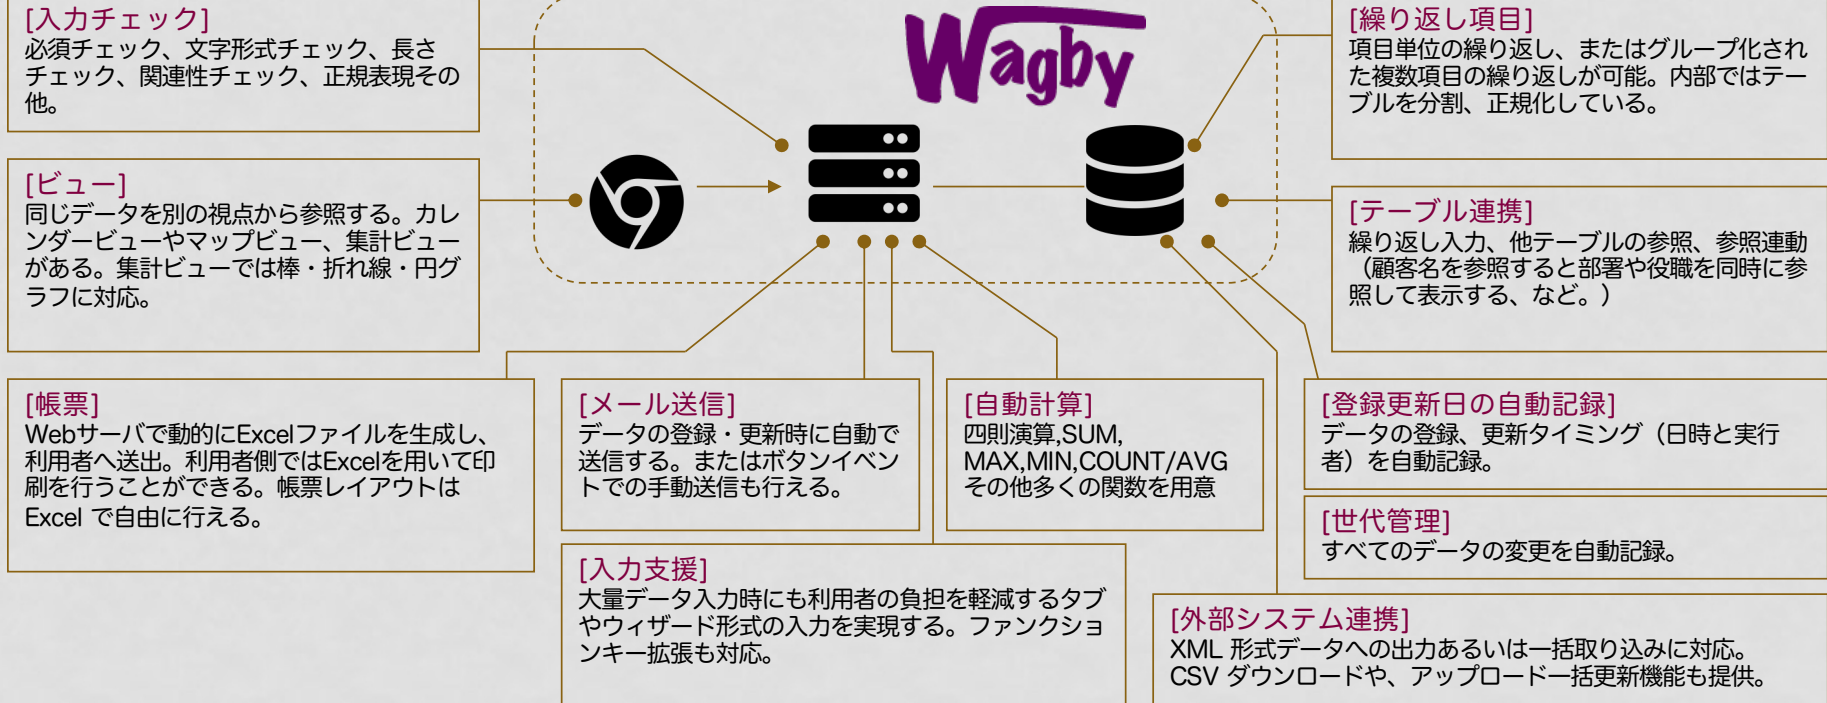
[入力チェック]
必須チェック、文字形式チェック、長さチェック、関連性チェック、正規表現その他。

Wagby

[繰り返し項目]
項目単位の繰り返し、またはグループ化された複数項目の繰り返しが可能。内部ではテーブルを分割、正規化している。

[ビュー]
同じデータを別の視点から参照する。カレンダービューやマップビュー、集計ビューがある。集計ビューでは棒・折れ線・円グラフに対応。

[テーブル連携]
繰り返し入力、他テーブルの参照、参照連動（顧客名を参照すると部署や役職を同時に参照して表示する、など。）

[帳票]
Webサーバで動的にExcelファイルを生成し、利用者へ送出。利用者側ではExcelを用いて印刷を行うことができる。帳票レイアウトはExcel で自由に行える。

[メール送信]
データの登録・更新時に自動で送信する。またはボタンイベントでの手動送信も行える。

[自動計算]
四則演算,SUM, MAX,MIN,COUNT/AVG その他多くの関数を用意

[登録更新日の自動記録]
データの登録、更新タイミング（日時と実行者）を自動記録。

[世代管理]
すべてのデータの変更を自動記録。

[入力支援]
大量データ入力時にも利用者の負担を軽減するタブやウィザード形式の入力を実現する。ファンクションキー拡張も対応。

[外部システム連携]
XML 形式データへの出力あるいは一括取り込みに対応。CSV ダウンロードや、アップロード一括更新機能も提供。